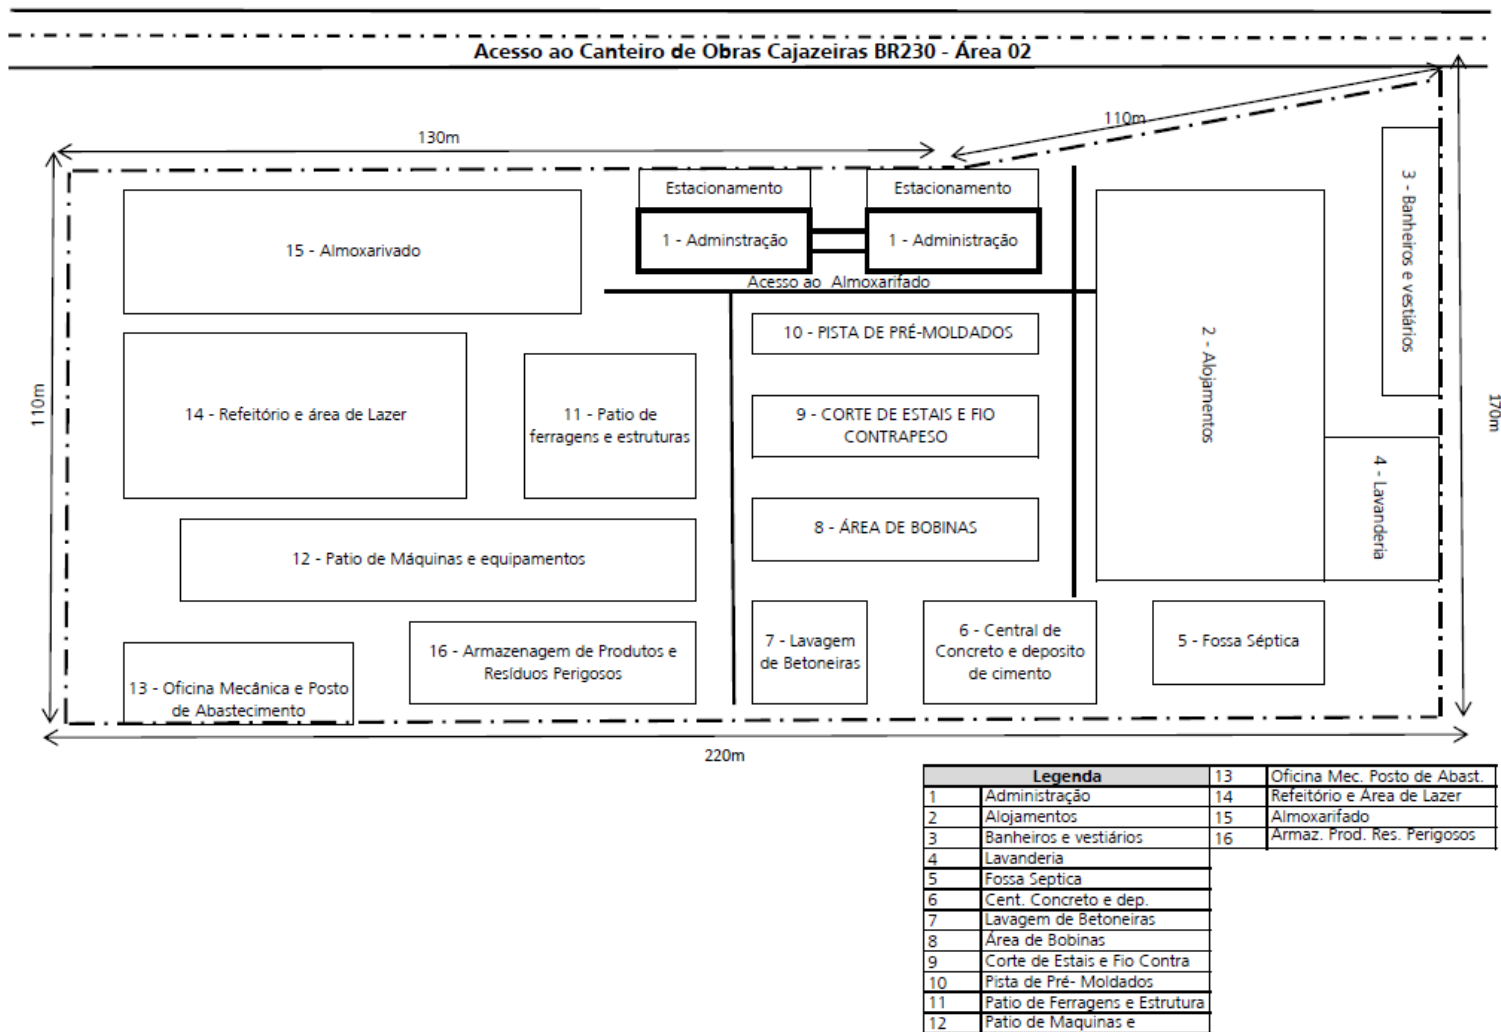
Acesso ao Canteiro de Obras Cajazeiras BR230 - Área 02

130m

110m

110m

170m

Estacionamento

Estacionamento

1 - Adminstração

1 - Administração

15 - Almoxarivado

Acesso ao Almoxarifado

10 - PISTA DE PRÉ-MOLDADOS

2 - Alojamentos

3 - Banheiros e vestiários

14 - Refeitório e área de Lazer

11 - Patio de ferragens e estruturas

9 - CORTE DE ESTAIS E FIO CONTRAPESO

4 - Lavanderia

8 - ÁREA DE BOBINAS

12 - Patio de Máquinas e equipamentos

7 - Lavagem de Betoneiras

6 - Central de Concreto e deposito de cimento

5 - Fossa Séptica

16 - Armazenagem de Produtos e Resíduos Perigosos

13 - Oficina Mecânica e Posto de Abastecimento

220m

| Legenda | |
|---|---|
| 1 | Administração |
| 2 | Alojamentos |
| 3 | Banheiros e vestiários |
| 4 | Lavanderia |
| 5 | Fossa Septica |
| 6 | Cent. Concreto e dep. |
| 7 | Lavagem de Betoneiras |
| 8 | Área de Bobinas |
| 9 | Corte de Estais e Fio Contra |
| 10 | Pista de Pré- Moldados |
| 11 | Patio de Ferragens e Estrutura |
| 12 | Patio de Maquinas e |

| | |
|---|---|
| 13 | Oficina Mec. Posto de Abast. |
| 14 | Refeitório e Área de Lazer |
| 15 | Almoxarifado |
| 16 | Armaz. Prod. Res. Perigosos |